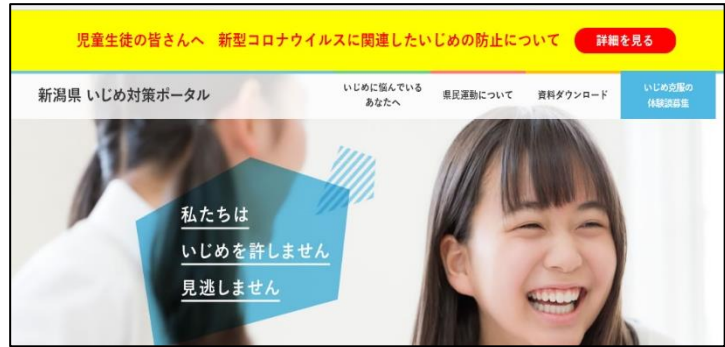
児童生徒の皆さんへ　新型コロナウイルスに関連したいじめの防止について　詳細を見る

新潟県 いじめ対策ポータル

いじめに悩んでいるあなたへ

県民運動について

資料ダウンロード

いじめ克服の体験談募集

私たちは
いじめを許しません
見逃しません